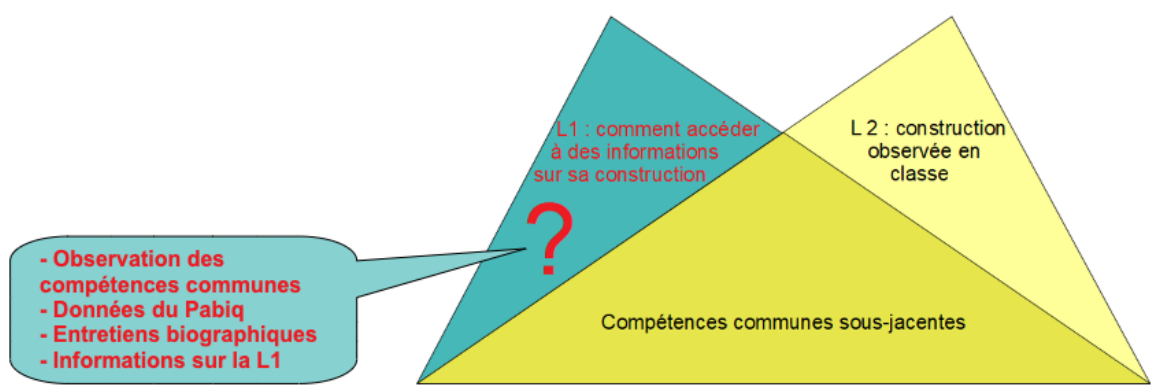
L1 : comment accéder à des informations sur sa construction

L 2 : construction observée en classe

?

- Observation des compétences communes
- Données du Pabiq
- Entretiens biographiques
- Informations sur la L1

Compétences communes sous-jacentes